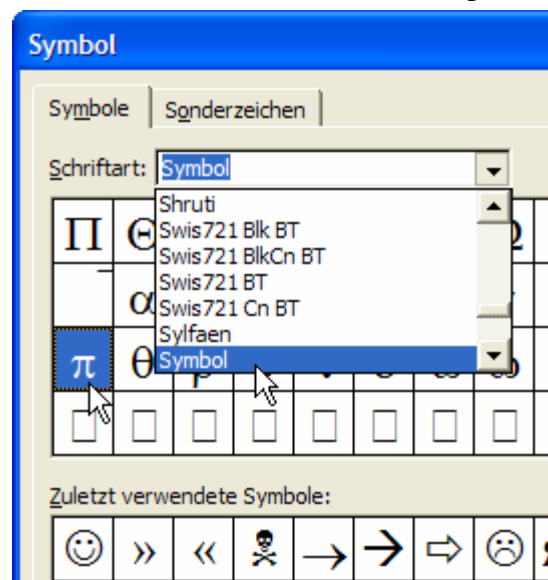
Symbol

Symbole | Sonderzeichen

Schriftart: Symbol

Shruti
Swis721 Blk BT
Swis721 BlkCn BT
Swis721 BT
Swis721 Cn BT
Sylfaen
Symbol

$\Pi$ $\Theta$ $\Omega$
$\alpha$
$\pi$ $\theta$

Zuletzt verwendete Symbole:

☺ » « ☠ → → ⇨ ☹